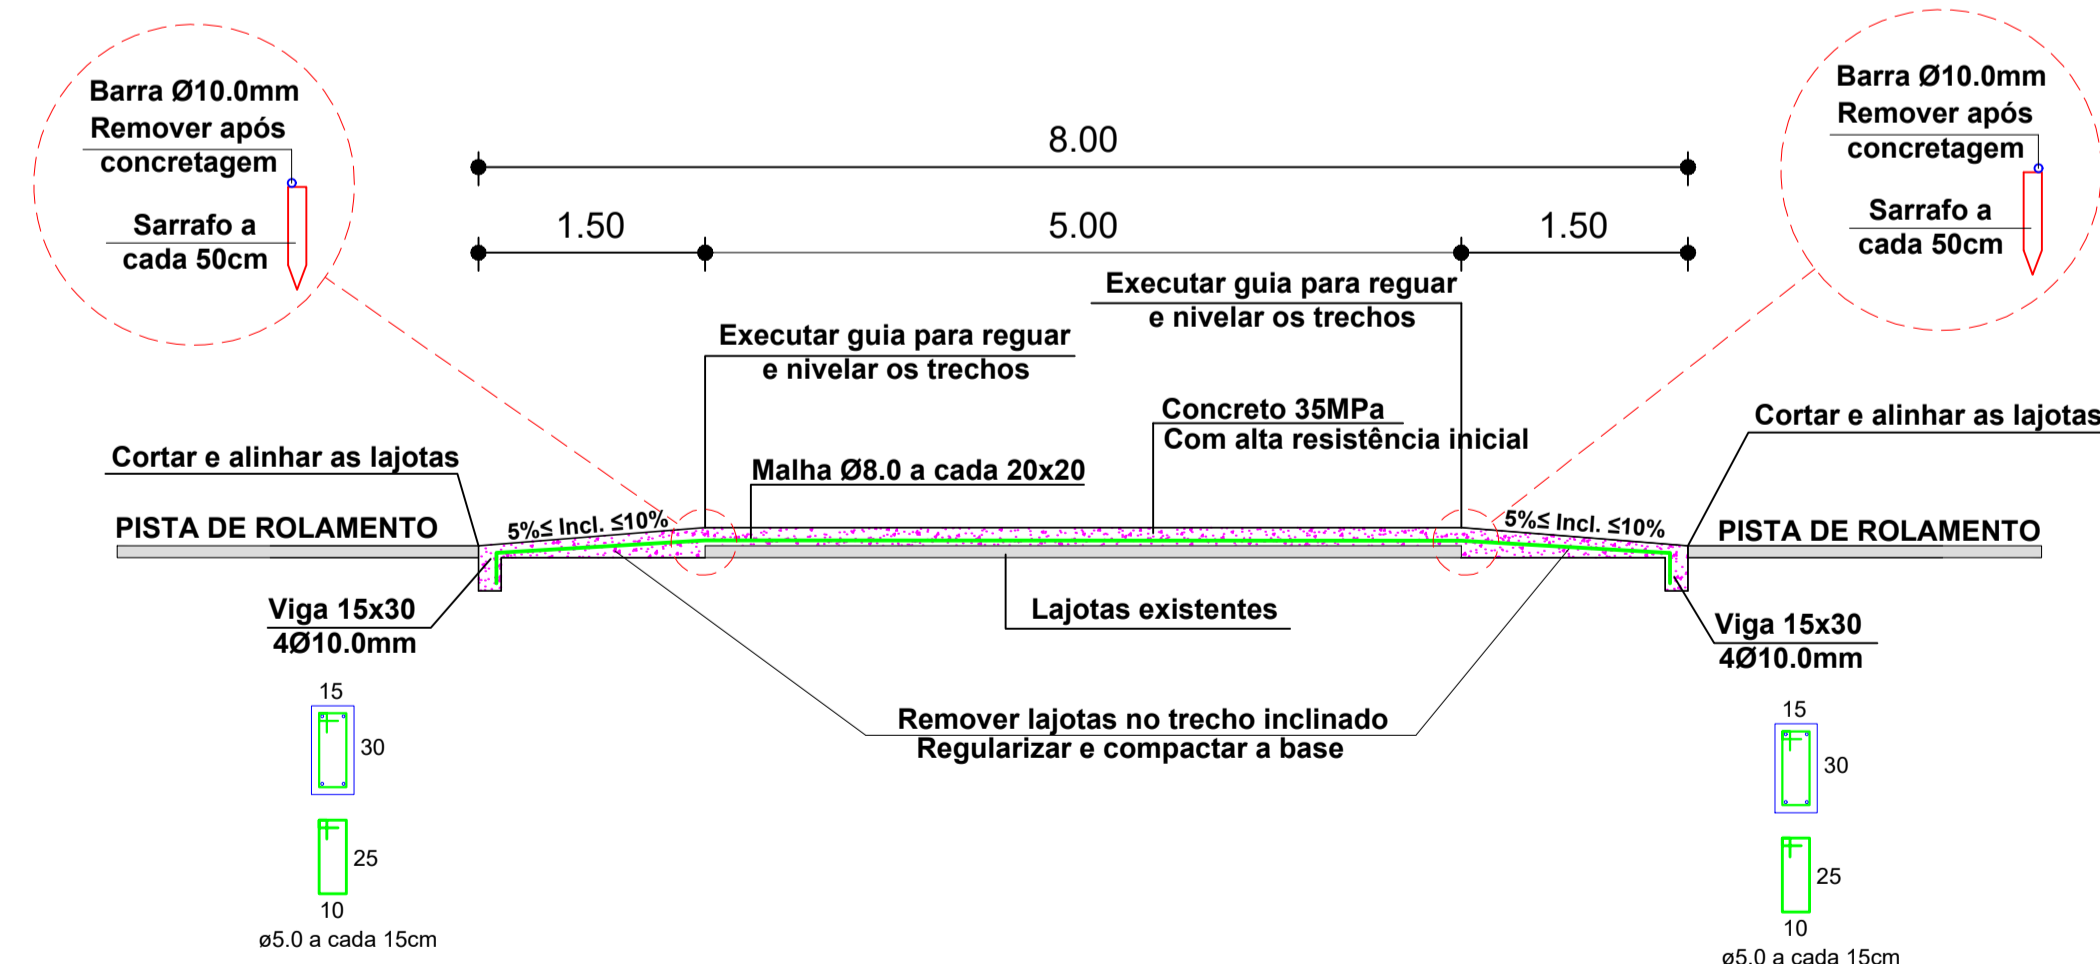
Barra Ø10.0mm
Remover após
concretagem

Sarrafo a
cada 50cm

8.00

1.50

5.00

1.50

Barra Ø10.0mm
Remover após
concretagem

Sarrafo a
cada 50cm

Executar guia para reguar
e nivelar os trechos

Executar guia para reguar
e nivelar os trechos

Concreto 35MPa
Com alta resistência inicial

Cortar e alinhar as lajotas

Cortar e alinhar as lajotas

Malha Ø8.0 a cada 20x20

PISTA DE ROLAMENTO

$5\%\leq$ Incl. $\leq 10\%$

$5\%\leq$ Incl. $\leq 10\%$

PISTA DE ROLAMENTO

Viga 15x30
4Ø10.0mm

Lajotas existentes

Viga 15x30
4Ø10.0mm

15
30

Remover lajotas no trecho inclinado
Regularizar e compactar a base

15
30

25
10
ø5.0 a cada 15cm

25
10
ø5.0 a cada 15cm